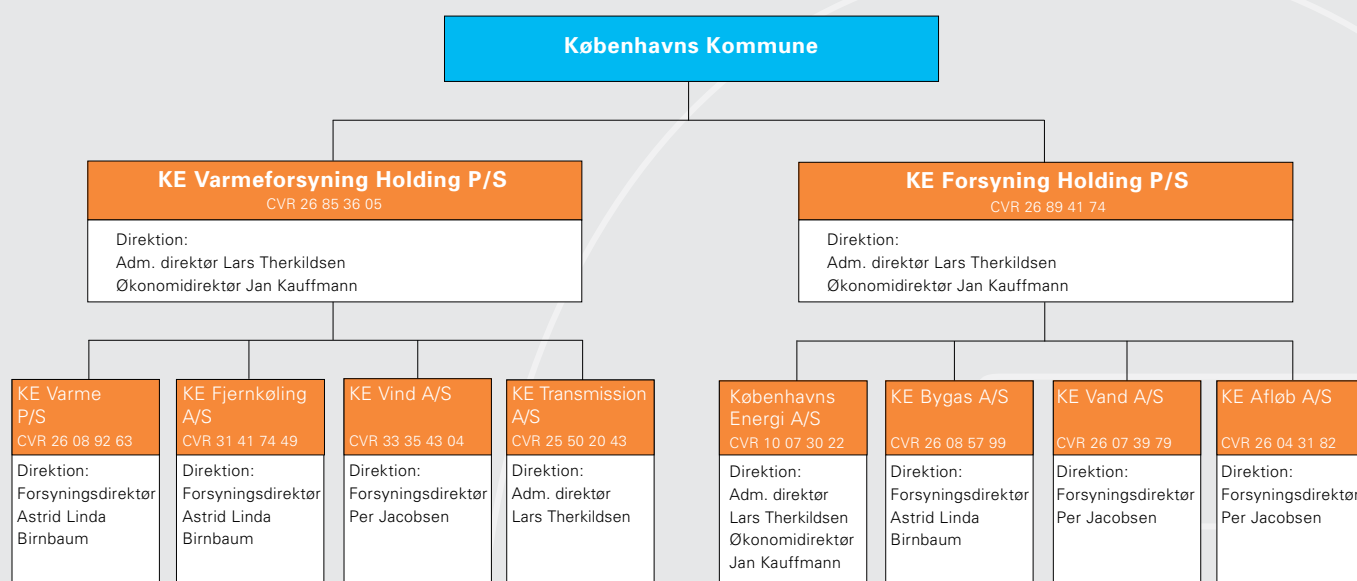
Københavns Kommune

KE Varmeforsyning Holding P/S
CVR 26 85 36 05

Direktion:
Adm. direktør Lars Therkildsen
Økonomidirektør Jan Kauffmann

KE Forsyning Holding P/S
CVR 26 89 41 74

Direktion:
Adm. direktør Lars Therkildsen
Økonomidirektør Jan Kauffmann

KE Varme P/S
CVR 26 08 92 63
Direktion:
Forsyningsdirektør Astrid Linda Birnbaum

KE Fjernkøling A/S
CVR 31 41 74 49
Direktion:
Forsyningsdirektør Astrid Linda Birnbaum

KE Vind A/S
CVR 33 35 43 04
Direktion:
Forsyningsdirektør Per Jacobsen

KE Transmission A/S
CVR 25 50 20 43
Direktion:
Adm. direktør Lars Therkildsen

Københavns Energi A/S
CVR 10 07 30 22
Direktion:
Adm. direktør Lars Therkildsen
Økonomidirektør Jan Kauffmann

KE Bygas A/S
CVR 26 08 57 99
Direktion:
Forsyningsdirektør Astrid Linda Birnbaum

KE Vand A/S
CVR 26 07 39 79
Direktion:
Forsyningsdirektør Per Jacobsen

KE Afløb A/S
CVR 26 04 31 82
Direktion:
Forsyningsdirektør Per Jacobsen